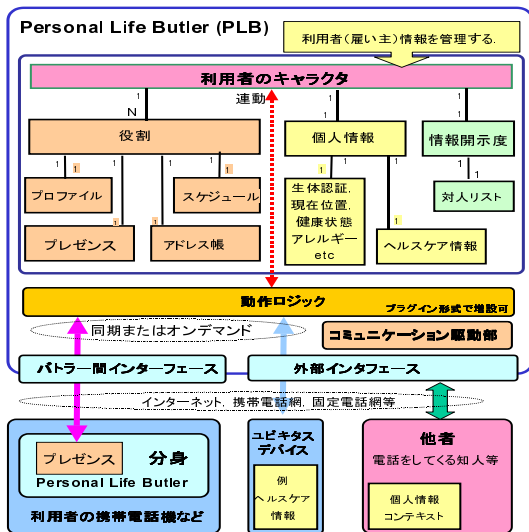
Personal Life Butler (PLB)

利用者(雇い主)情報を管理する.

利用者のキャラクタ

連動

N

1

1

1

1

1

1

役割

個人情報

情報開示度

1

1

1

1

1

プロファイル

スケジュール

生体認証,
現在位置,
健康状態
アレルギー
etc

対人リスト

1

1

1

プレゼンス

アドレス帳

ヘルスケア情報

動作ロジック

プラグイン形式で増設可

同期またはオンデマンド

コミュニケーション駆動部

バトラー間インターフェース

外部インタフェース

インターネット, 携帯電話網, 固定電話網等

プレゼンス

分身

Personal Life Butler

利用者の携帯電話機など

ユビキタス
デバイス

例
ヘルスケア
情報

他者

電話をしてくる知人等

個人情報
コンテキスト